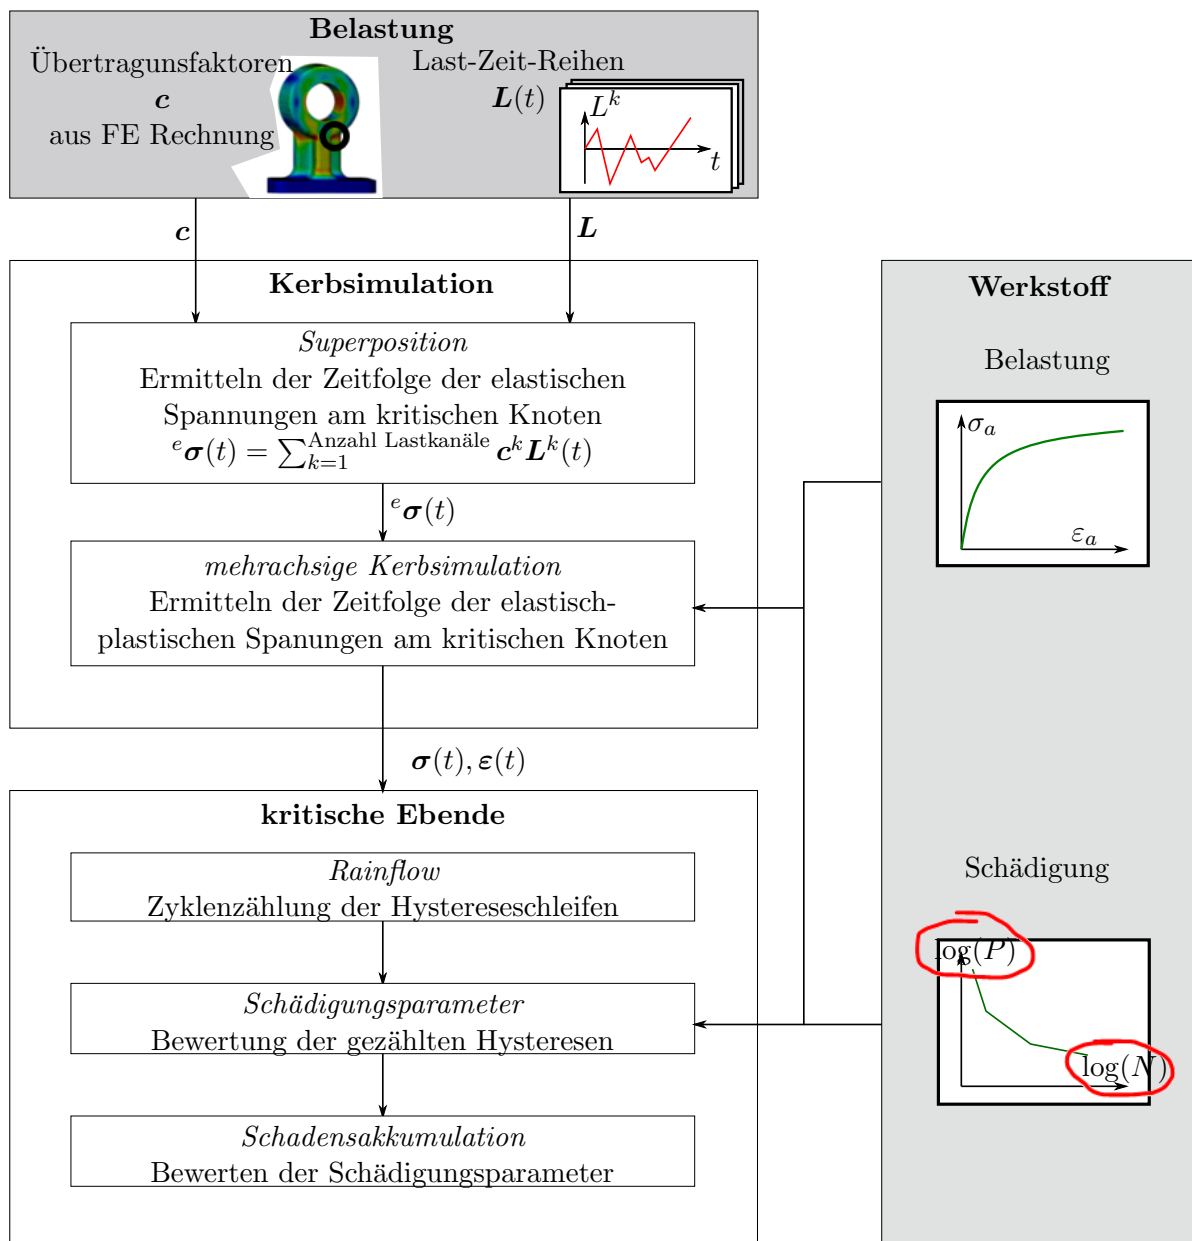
**Belastung**

Übertragunsfaktoren
$\boldsymbol{c}$
aus FE Rechnung

Last-Zeit-Reihen
$\boldsymbol{L}(t)$

$L^k$

$t$

$\boldsymbol{c}$

$\boldsymbol{L}$

**Kerbsimulation**

*Superposition*
Ermitteln der Zeitfolge der elastischen Spannungen am kritischen Knoten
${}^e\boldsymbol{\sigma}(t) = \sum_{k=1}^{\text{Anzahl Lastkanäle}} \boldsymbol{c}^k \boldsymbol{L}^k(t)$

${}^e\boldsymbol{\sigma}(t)$

*mehrachsige Kerbsimulation*
Ermitteln der Zeitfolge der elastisch-plastischen Spanungen am kritischen Knoten

$\boldsymbol{\sigma}(t), \boldsymbol{\varepsilon}(t)$

**kritische Ebende**

*Rainflow*
Zyklenzählung der Hystereseschleifen

*Schädigungsparameter*
Bewertung der gezählten Hysteresen

*Schadensakkumulation*
Bewerten der Schädigungsparameter

**Werkstoff**

Belastung

$\sigma_a$

$\varepsilon_a$

Schädigung

$\log(P)$

$\log(N)$